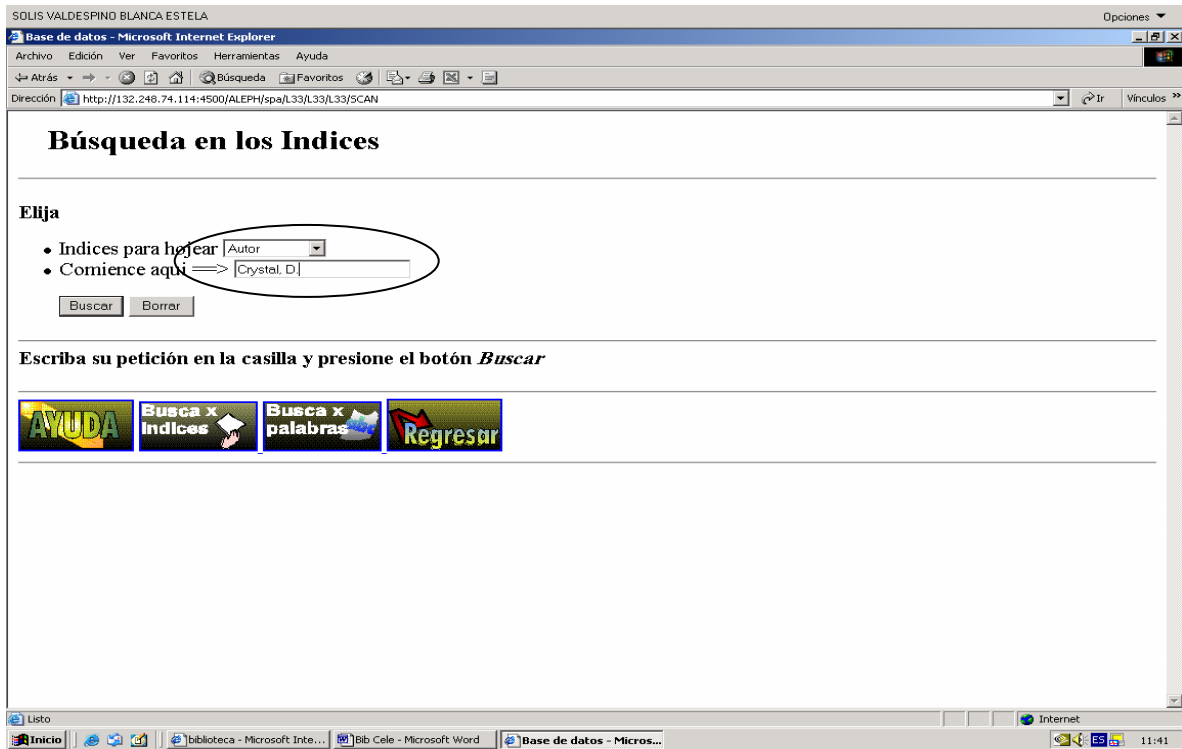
SOLIS VALDESPINO BLANCA ESTELA
Opciones ▼
Base de datos - Microsoft Internet Explorer
Archivo Edición Ver Favoritos Herramientas Ayuda
Atrás Búsqueda Favoritos
Dirección http://132.248.74.114:4500/ALEPH/spa/L33/L33/L33/SCAN
Ir Vínculos »

Búsqueda en los Indices

Elija

• Indices para hojear Autor
• Comience aquí ==> Crystal, D.

Buscar Borrar

Escriba su petición en la casilla y presione el botón *Buscar*

AYUDA
Busca x Indices
Busca x palabras
Regresar

Listo
Internet
Inicio biblioteca - Microsoft Inte... Bib Cele - Microsoft Word Base de datos - Micros...
ES 11:41